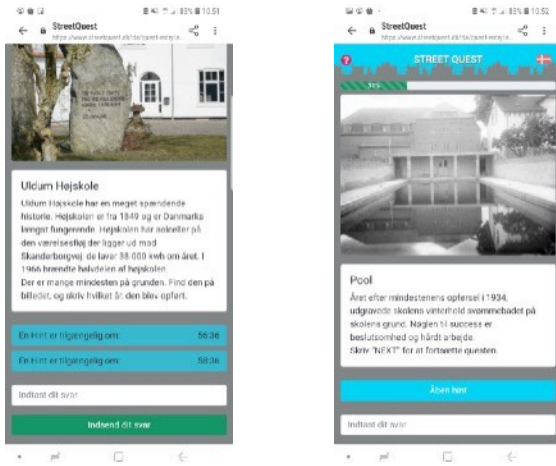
StreetQuest
https://www.streetquest.dk/da/quest-entry/e...

Uldum Højskole

Uldum Højskole har en meget spændende historie. Højskolen er fra 1849 og er Danmarks længst fungerende. Højskolen har solceller på den væreisesfløj der ligger ud mod Skanderborgvej, de laver 38.000 kwh om året. I 1966 brændte halvdelen af højskolen. Der er mange mindesten på grunden. Find den på billedet, og skriv hvilket år den blev opført.

En Hint er tilgængelig om: 56:36

En Hint er tilgængelig om: 58:36

Indtast dit svar

Indsend dit svar

StreetQuest
https://www.streetquest.dk/da/quest-entry/e...

STREET QUEST

Pool

Året efter mindestenens opførsel i 1934, udgravede skolens vinterhold svømmebadet på skolens grund. Nøglen til success er beslutsomhed og hårdt arbejde.
Skriv "NEXT" for at fortsætte questen.

Åben hint

Indtast dit svar